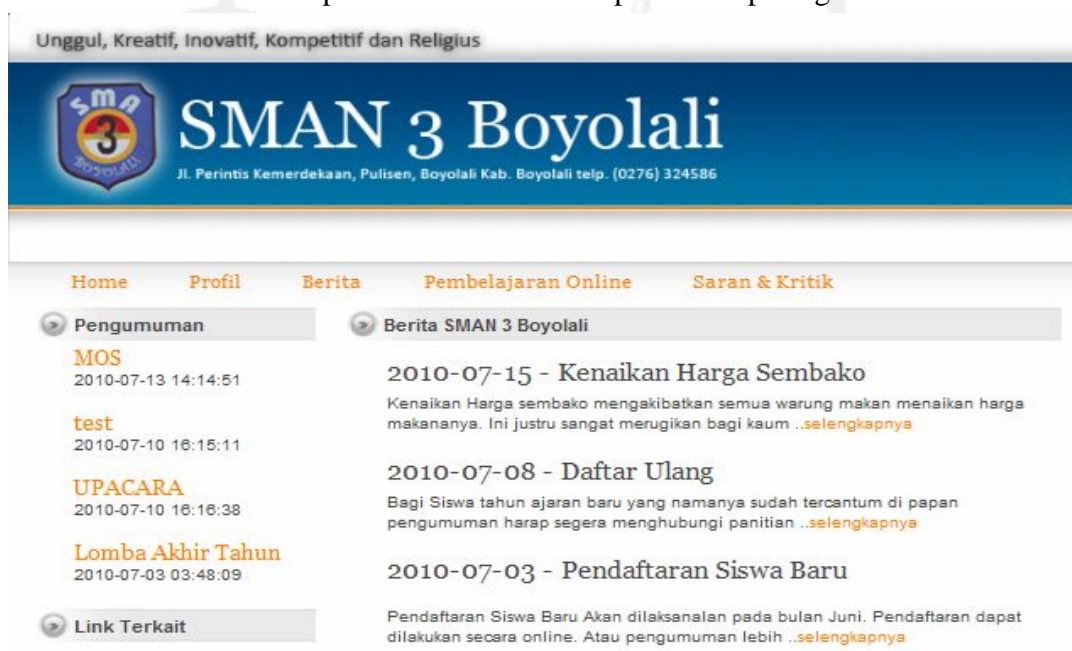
Unggul, Kreatif, Inovatif, Kompetitif dan Religius

SMA 3 BOYOLALI

SMAN 3 Boyolali

Jl. Perintis Kemerdekaan, Pulisen, Boyolali Kab. Boyolali telp. (0276) 324586

Home Profil Berita Pembelajaran Online Saran & Kritik

Pengumuman

MOS
2010-07-13 14:14:51

test
2010-07-10 16:15:11

UPACARA
2010-07-10 16:16:38

Lomba Akhir Tahun
2010-07-03 03:48:09

Link Terkait

Berita SMAN 3 Boyolali

2010-07-15 - Kenaikan Harga Sembako

Kenaikan Harga sembako mengakibatkan semua warung makan menaikan harga makananya. Ini justru sangat merugikan bagi kaum ..selengkapnya

2010-07-08 - Daftar Ulang

Bagi Siswa tahun ajaran baru yang namanya sudah tercantum di papan pengumuman harap segera menghubungi panitian ..selengkapnya

2010-07-03 - Pendaftaran Siswa Baru

Pendaftaran Siswa Baru Akan dilaksanalan pada bulan Juni. Pendaftaran dapat dilakukan secara online. Atau pengumuman lebih ..selengkapnya